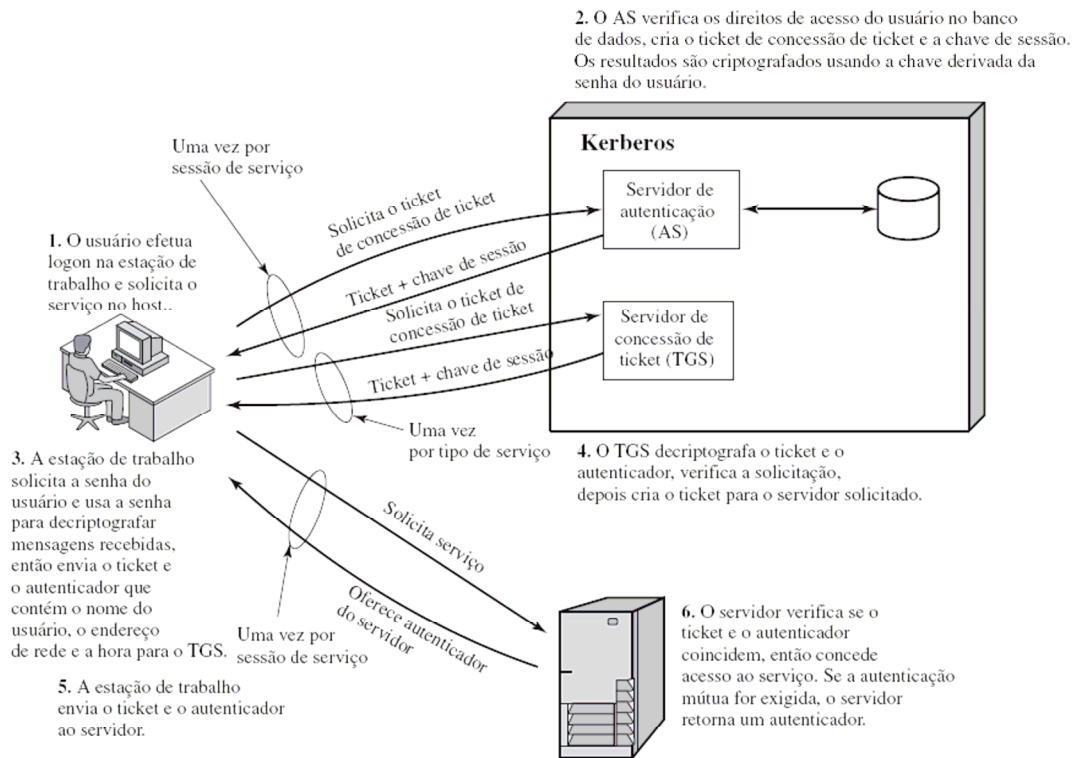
**2.** O AS verifica os direitos de acesso do usuário no banco de dados, cria o ticket de concessão de ticket e a chave de sessão. Os resultados são criptografados usando a chave derivada da senha do usuário.

Uma vez por sessão de serviço

**Kerberos**

Servidor de autenticação (AS)

Solicita o ticket de concessão de ticket

Ticket + chave de sessão

**1.** O usuário efetua logon na estação de trabalho e solicita o serviço no host..

Solicita o ticket de concessão de ticket

Servidor de concessão de ticket (TGS)

Ticket + chave de sessão

Uma vez por tipo de serviço

**4.** O TGS decriptografa o ticket e o autenticador, verifica a solicitação, depois cria o ticket para o servidor solicitado.

**3.** A estação de trabalho solicita a senha do usuário e usa a senha para decriptografar mensagens recebidas, então envia o ticket e o autenticador que contém o nome do usuário, o endereço de rede e a hora para o TGS.

Solicita serviço

Oferece autenticador do servidor

Uma vez por sessão de serviço

**6.** O servidor verifica se o ticket e o autenticador coincidem, então concede acesso ao serviço. Se a autenticação mútua for exigida, o servidor retorna um autenticador.

**5.** A estação de trabalho envia o ticket e o autenticador ao servidor.